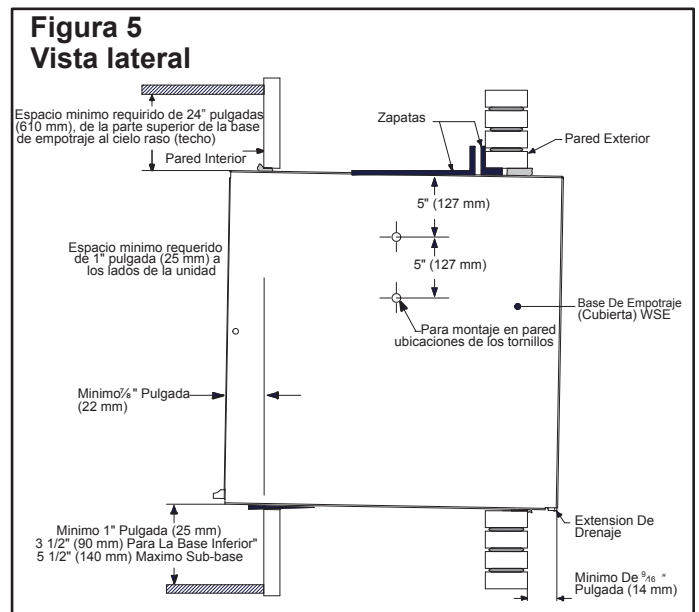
Figura 5
Vista lateral

Espacio minimo requirido de 24" pulgadas (610 mm), de la parte superior de la base de empotraje al cielo raso (techo)

Pared Interior

Zapatas

Pared Exterior

5" (127 mm)

Espacio minimo requerido de 1" pulgada (25 mm) a los lados de la unidad

5" (127 mm)

Base De Empotraje (Cubierta) WSE

Para montaje en pared ubicaciones de los tornillos

Minimo $\frac{7}{8}$" Pulgada (22 mm)

Minimo 1" Pulgada (25 mm)
3 1/2" (90 mm) Para La Base Inferior"
5 1/2" (140 mm) Maximo Sub-base

Extension De Drenaje

Minimo De $\frac{9}{16}$ " Pulgada (14 mm)